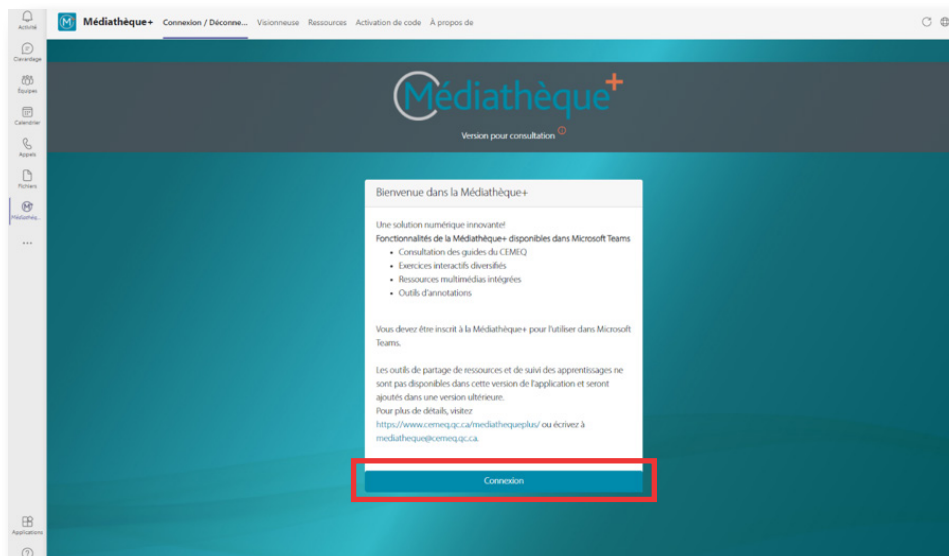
Activité
Clavardage
Équipes
Calendrier
Appels
Fichiers
Médiathè...
...
Applications

Médiathèque+ Connexion / Déconne... Visionneuse Ressources Activation de code À propos de

Médiathèque+
Version pour consultation

Bienvenue dans la Médiathèque+

Une solution numérique innovante!
Fonctionnalités de la Médiathèque+ disponibles dans Microsoft Teams
- Consultation des guides du CEMEQ
- Exercices interactifs diversifiés
- Ressources multimédias intégrées
- Outils d'annotations

Vous devez être inscrit à la Médiathèque+ pour l'utiliser dans Microsoft Teams.

Les outils de partage de ressources et de suivi des apprentissages ne sont pas disponibles dans cette version de l'application et seront ajoutés dans une version ultérieure.
Pour plus de détails, visitez https://www.cemeq.qc.ca/mediathequeplus/ ou écrivez à mediatheque@cemeq.qc.ca.

Connexion